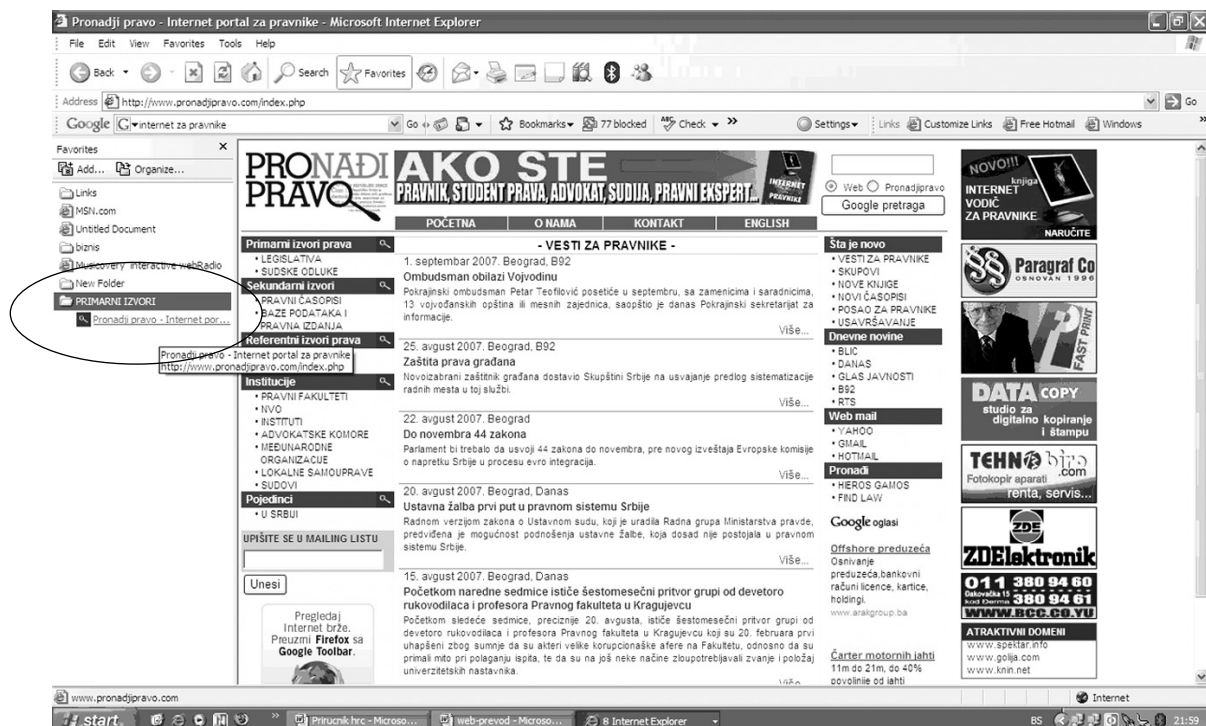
Pronadji pravo - Internet portal za pravnike - Microsoft Internet Explorer

File Edit View Favorites Tools Help

Back Search Favorites

Address http://www.pronadjipravo.com/index.php Go

Google internet za pravnike Go Bookmarks 77 blocked Check Settings Links Customize Links Free Hotmail Windows

Favorites
Add... Organize...
Links
MSN.com
Untitled Document
biznis
Musicovery interactive webRadio
New Folder
PRIMARNI IZVORI
Pronadji pravo - Internet por...

Pronadji pravo - Internet portal za pravnike
http://www.pronadjipravo.com/index.php

PRONAĐI PRAVO

AKO STE PRAVNIK, STUDENT PRAVA, ADVOKAT, SUDIJA, PRAVNI EKSPERT...

INTERNET PRAVNIKE

POČETNA | O NAMA | KONTAKT | ENGLISH

Web Pronadjipravo
Google pretraga

Primarni izvori prava
• LEGISLATIVA
• SUDSKE ODLUKE
Sekundarni izvori
• PRAVNI ČASOPISI
• BAZE PODATAKA I PRAVNA IZDANJA
Referentni izvori prava
Institucije
• PRAVNI FAKULTETI
• NVO
• INSTITUTI
• ADVOKATSKE KOMORE
• MEĐUNARODNE ORGANIZACIJE
• LOKALNE SAMOUPRAVE
• SUDOVI
Pojedinci
• U SRBIJI

UPIŠITE SE U MAILING LISTU

Unesi

Pregledaj Internet brže. Preuzmi Firefox sa Google Toolbar.

- VESTI ZA PRAVNIKE -

1. septembar 2007. Beograd, B92
Ombudsman obilazi Vojvodinu
Pokrajinski ombudsman Petar Teofilović posetiće u septembru, sa zamenicima i saradnicima, 13 vojvođanskih opština ili mesnih zajednica, saopštio je danas Pokrajinski sekretarijat za informacije.
Više...

25. avgust 2007. Beograd, B92
Zaštita prava građana
Novoizabrani zaštitnik građana dostavio Skupštini Srbije na usvajanje predlog sistematizacije radnih mesta u toj službi.
Više...

22. avgust 2007. Beograd
Do novembra 44 zakona
Parlament bi trebalo da usvoji 44 zakona do novembra, pre novog izveštaja Evropske komisije o napretku Srbije u procesu evro integracija.
Više...

20. avgust 2007. Beograd, Danas
Ustavna žalba prvi put u pravnom sistemu Srbije
Radnom verzijom zakona o Ustavnom sudu, koji je uradila Radna grupa Ministarstva pravde, predviđena je mogućnost podnošenja ustavne žalbe, koja dosad nije postojala u pravnom sistemu Srbije.
Više...

15. avgust 2007. Beograd, Danas
Početkom naredne sedmice ističe šestomesečni pritvor grupi od devetoro rukovodilaca i profesora Pravnog fakulteta u Kragujevcu
Početkom sledeće sedmice, preciznije 20. avgusta, ističe šestomesečni pritvor grupi od devetoro rukovodilaca i profesora Pravnog fakulteta u Kragujevcu koji su 20. februara prvi uhapšeni zbog sumnje da su akteri velike korupcionaške afere na Fakultetu, odnosno da su primali mito pri polaganju ispita, te da su na još neke načine zloupotrebljavali zvanje i položaj univerzitetskih nastavnika.
Više

Šta je novo
• VESTI ZA PRAVNIKE
• SKUPOVI
• NOVE KNJIGE
• NOVI ČASOPISI
• POSAO ZA PRAVNIKE
• USAVRŠAVANJE
Dnevne novine
• BLIC
• DANAS
• GLAS JAVNOSTI
• B92
• RTS
Web mail
• YAHOO
• GMAIL
• HOTMAIL
Pronađi
• HEROS GAMOS
• FIND LAW

Google oglasi

Offshore preduzeća
Osnivanje preduzeća,bankovni računi licence, kartice, holdingi.
www.arakgroup.ba

Čarter motornih jahti
11m do 21m, do 40% popolinije od jahti

NOVO!!! knjiga INTERNET VODIČ ZA PRAVNIKE NARUČITE

Paragraf Co OSNOVAN 1996

FAST PRINT

DATA COPY studio za digitalno kopiranje i štampu

TEHNO biro .com Fotokopir aparati renta, servis...

ZDE ZDElektronik

011 380 94 60 380 94 61 WWW.BCC.CO.YU

ATRAKTIVNI DOMENI
www.spektar.info
www.golija.com
www.knin.net

www.pronadjipravo.com
Internet

start | Prirucnik hrc - Microso... | web-prevod - Microso... | 8 Internet Explorer | BS 21:59